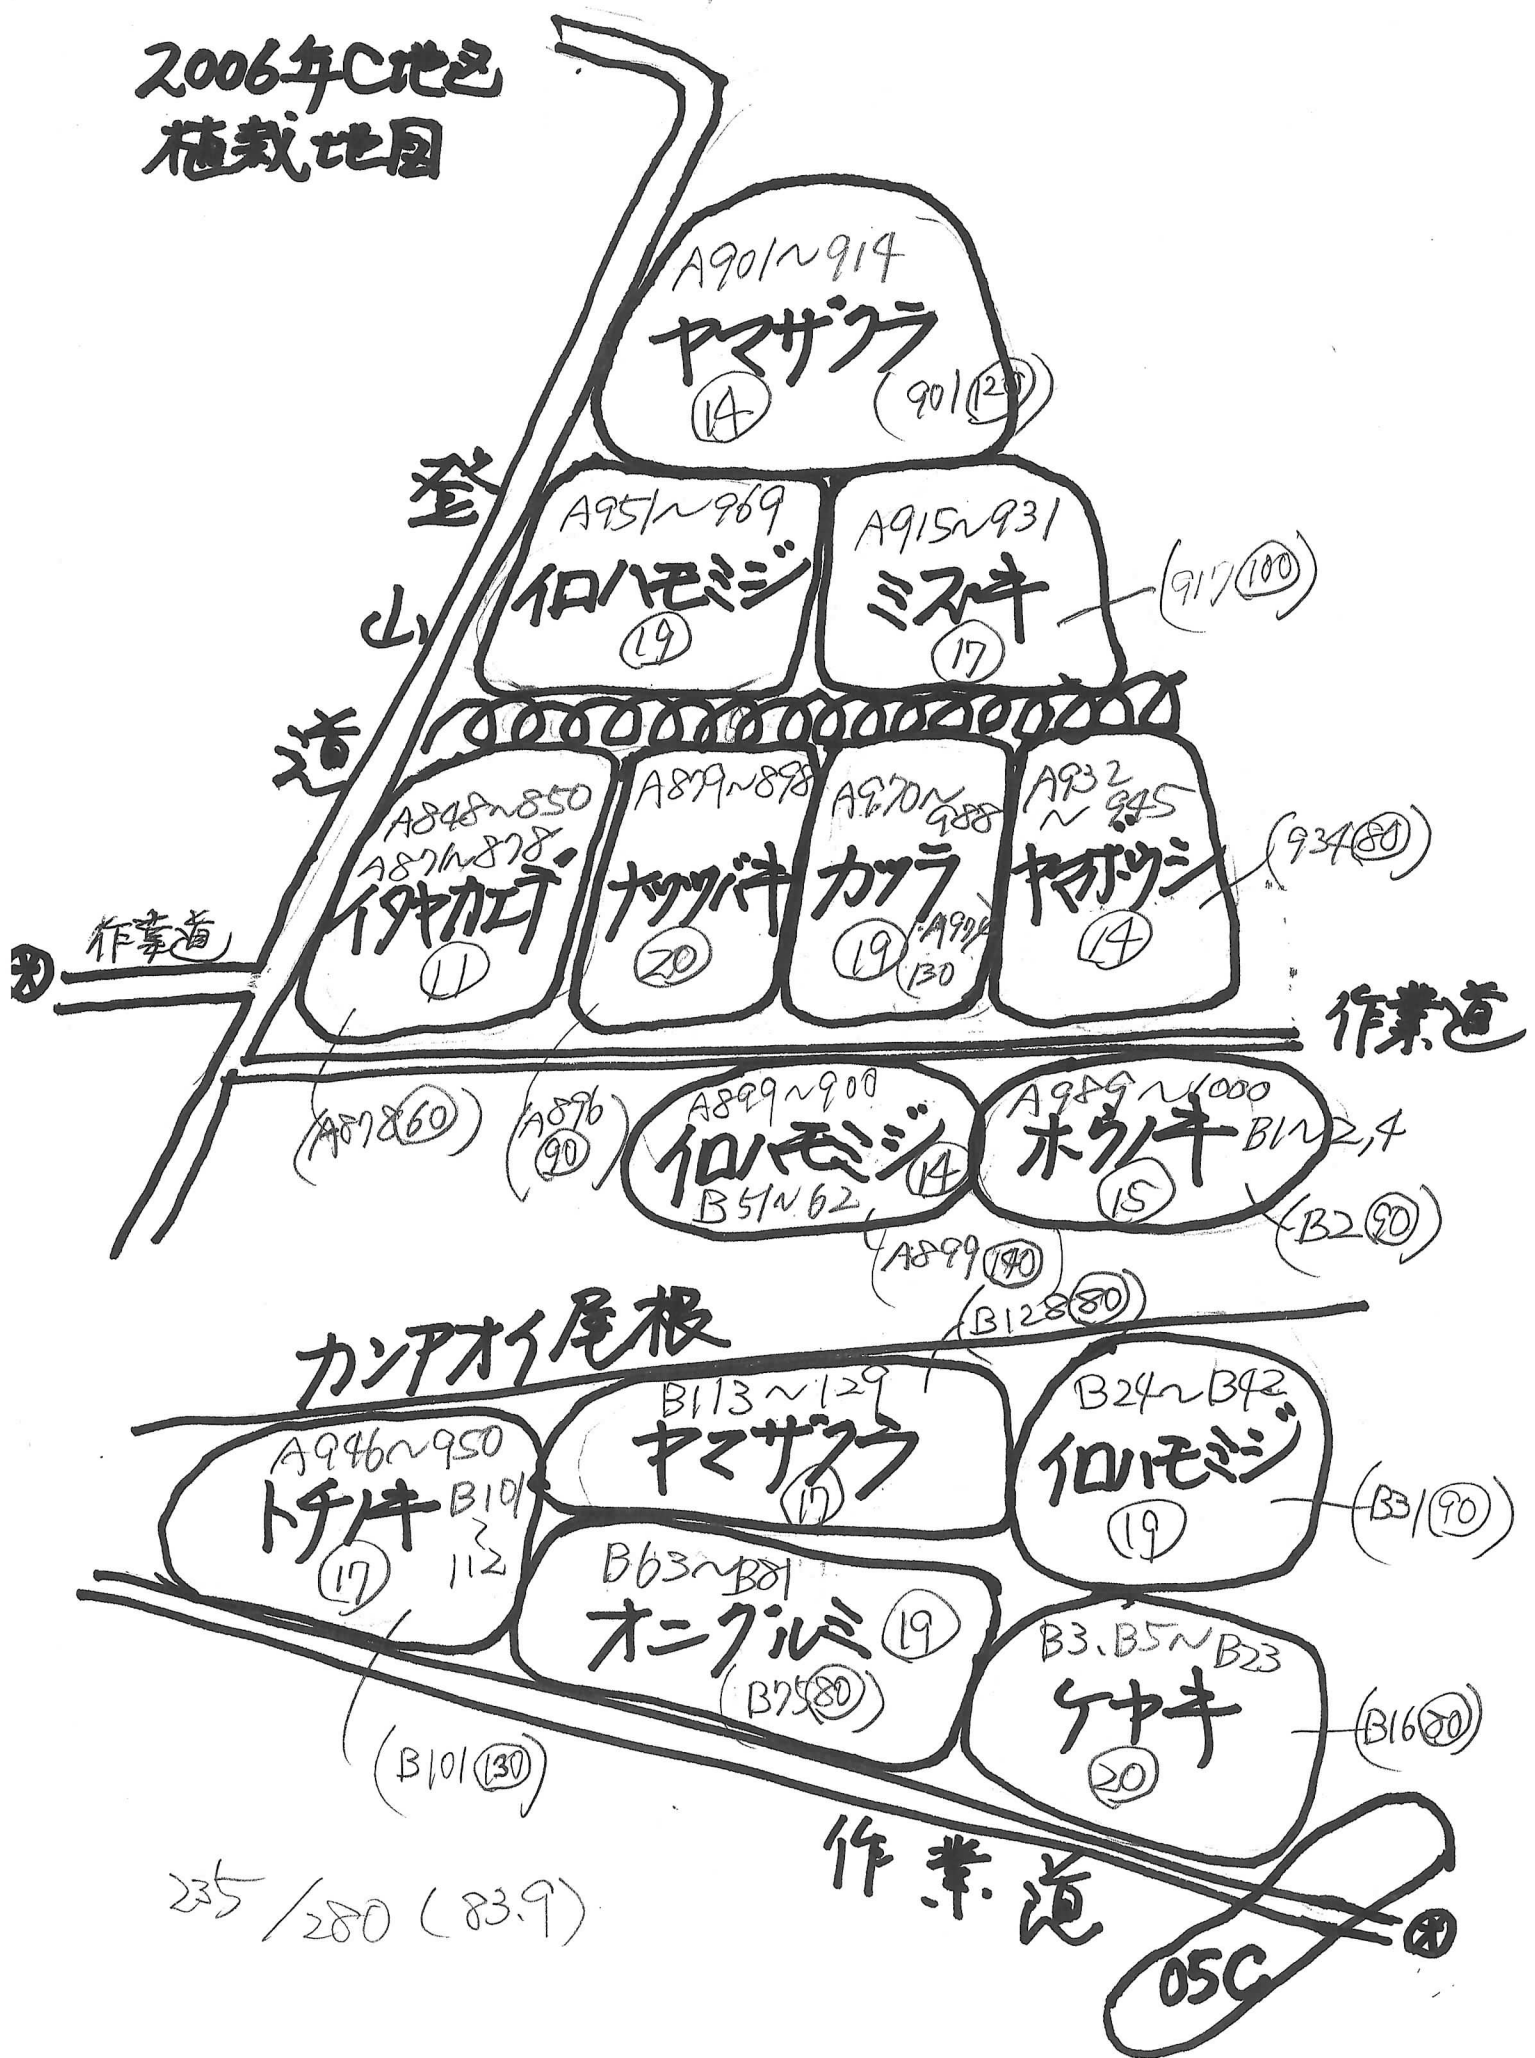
2006年C地区
植栽地図

A901~914
ヤマザクラ
(14)
(901 (120))

登
山
道

A951~969
イロハモミジ
(19)

A915~931
ミズキ
(17)
(917 (100))

A848~850
A871~878
イタヤカエデ
(11)

A879~898
ナツツバキ
(20)

A970~988
カツラ
(19)
A974
130

A932~945
ヤマボウシ
(14)
(934 (80))

作業道
作業道

(A878 (60))
(A896 (90))

A899~900
イロハモミジ
B51~62
(14)

A989~1000
ホウノキ
B1~2,4
(15)
(B2 (90))

(A899 (140))
(B128 (80))

カンアオイ尾根

B113~129
ヤマザクラ
(17)

B24~B42
イロハモミジ
(19)
(B31 (90))

A946~950
トチノキ
B101
~
112
(17)

B63~B81
オニグルミ
(19)
(B75 (80))

B3, B5~B23
ケヤキ
(20)
(B16 (80))

(B101 (130))

作業道

235/280 (83.9)

OSC